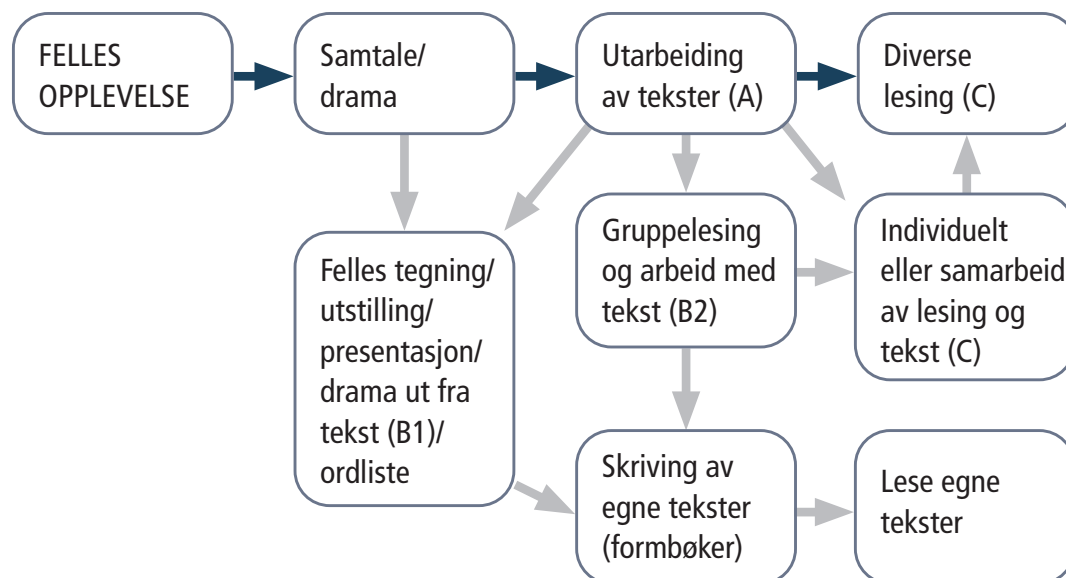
FELLES OPPLEVELSE

Samtale/ drama

Utarbeiding av tekster (A)

Diverse lesing (C)

Felles tegning/ utstilling/ presentasjon/ drama ut fra tekst (B1)/ ordliste

Gruppelesing og arbeid med tekst (B2)

Individuelt eller samarbeid av lesing og tekst (C)

Skriving av egne tekster (formbøker)

Lese egne tekster